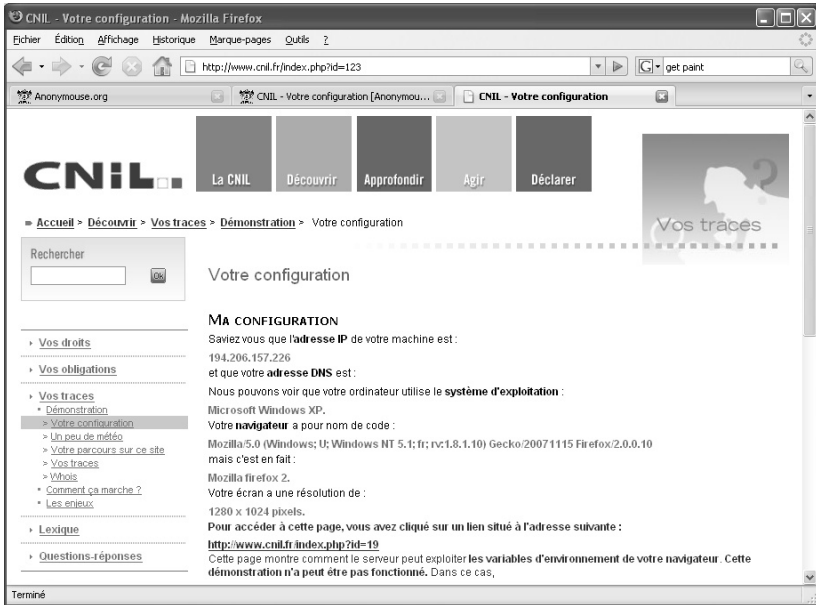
CNIL - Votre configuration - Mozilla Firefox

Fichier Édition Affichage Historique Marque-pages Outils ?

http://www.cnil.fr/index.php?id=123

get paint

Anonymouse.org

CNIL - Votre configuration [Anonymou...

CNIL - Votre configuration

CNIL

La CNIL Découvrir Approfondir Agir Déclarer

Vos traces

» Accueil > Découvrir > Vos traces > Démonstration > Votre configuration

Rechercher

Ok

Votre configuration

› Vos droits

› Vos obligations

› Vos traces
• Démonstration
» Votre configuration
» Un peu de météo
» Votre parcours sur ce site
» Vos traces
» Whois
• Comment ça marche ?
• Les enjeux

› Lexique

› Questions-réponses

MA CONFIGURATION

Saviez vous que l'adresse IP de votre machine est :

194.206.157.226

et que votre adresse DNS est :

Nous pouvons voir que votre ordinateur utilise le système d'exploitation :

Microsoft Windows XP.

Votre navigateur a pour nom de code :

Mozilla/5.0 (Windows; U; Windows NT 5.1; fr; rv:1.8.1.10) Gecko/20071115 Firefox/2.0.0.10

mais c'est en fait :

Mozilla firefox 2.

Votre écran a une résolution de :

1280 x 1024 pixels.

Pour accéder à cette page, vous avez cliqué sur un lien situé à l'adresse suivante :

http://www.cnil.fr/index.php?id=19

Cette page montre comment le serveur peut exploiter les variables d'environnement de votre navigateur. Cette démonstration n'a peut être pas fonctionné. Dans ce cas,

Terminé